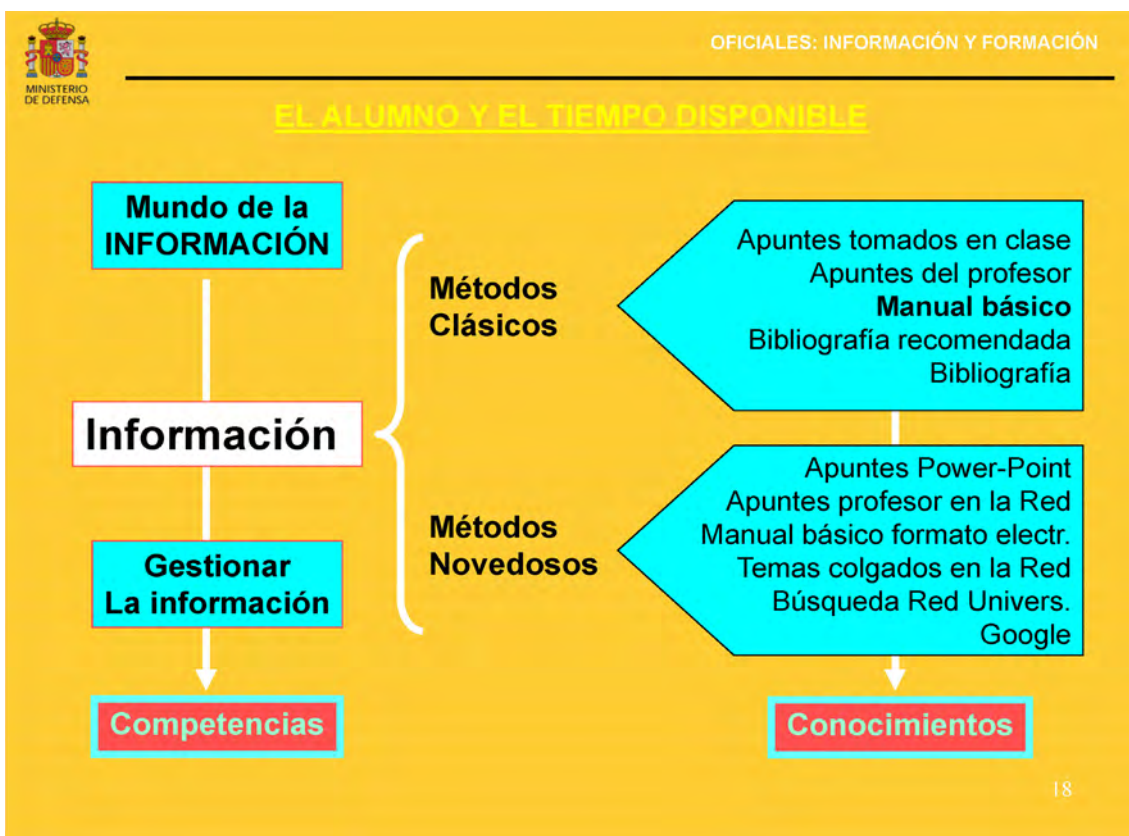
MINISTERIO DE DEFENSA

OFICIALES: INFORMACIÓN Y FORMACIÓN

EL ALUMNO Y EL TIEMPO DISPONIBLE

Mundo de la INFORMACIÓN

Información

Gestionar La información

Competencias

Métodos Clásicos

Métodos Novedosos

Apuntes tomados en clase
Apuntes del profesor
Manual básico
Bibliografía recomendada
Bibliografía

Apuntes Power-Point
Apuntes profesor en la Red
Manual básico formato electr.
Temas colgados en la Red
Búsqueda Red Univers.
Google

Conocimientos

18